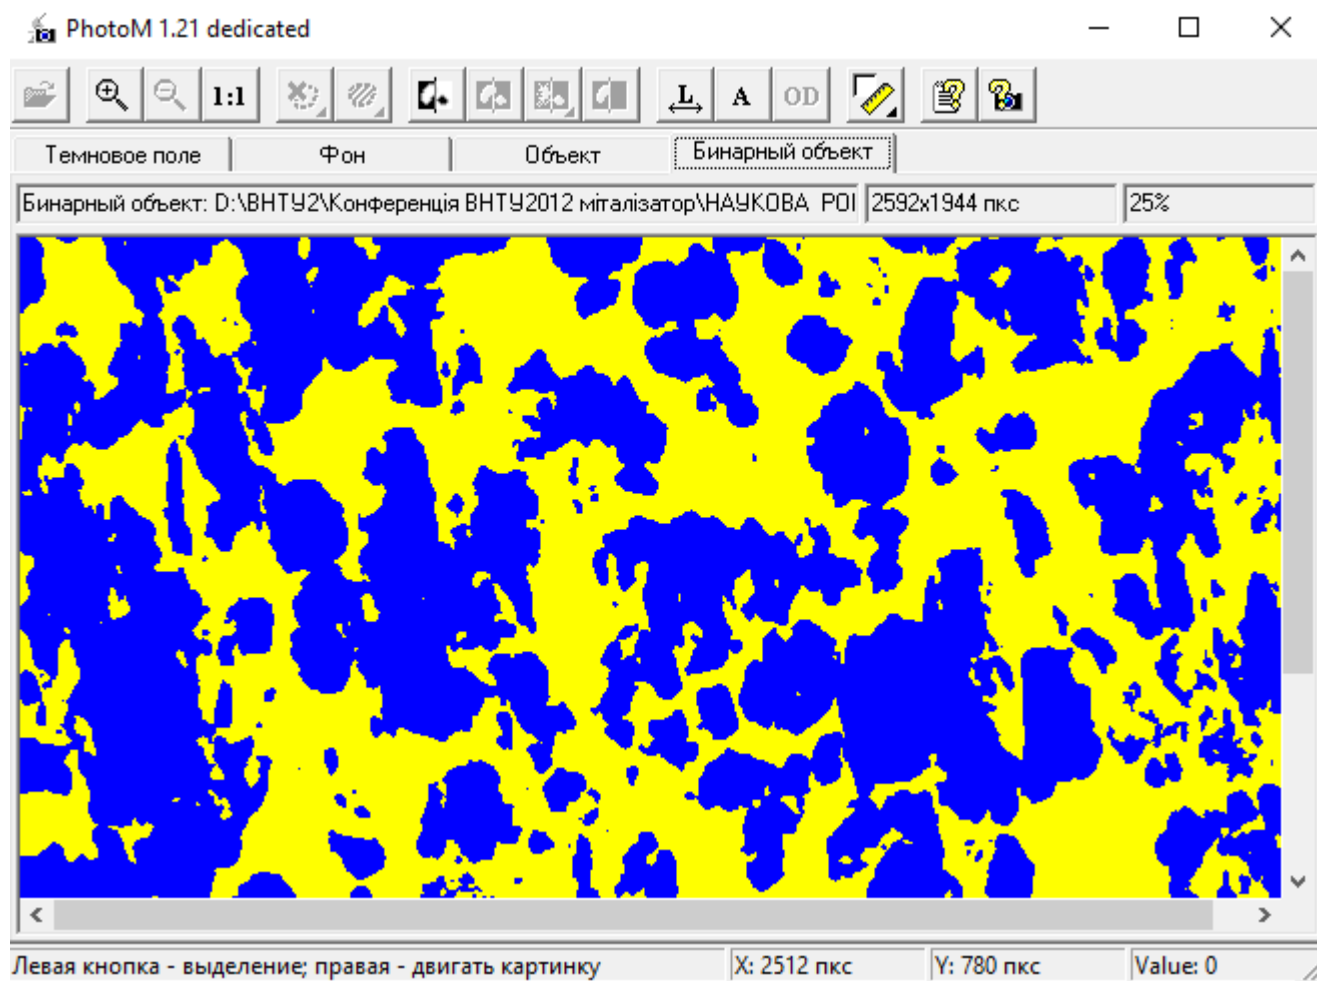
PhotoM 1.21 dedicated

1:1

L

A

OD

Темновое поле

Фон

Объект

Бинарный объект

Бинарный объект: D:\ВНТУ2\Конференція ВНТУ2012 мігалізатор\НАУКОВА РОІ

2592x1944 пкс

25%

Левая кнопка - выделение; правая - двигать картинку

X: 2512 пкс

Y: 780 пкс

Value: 0